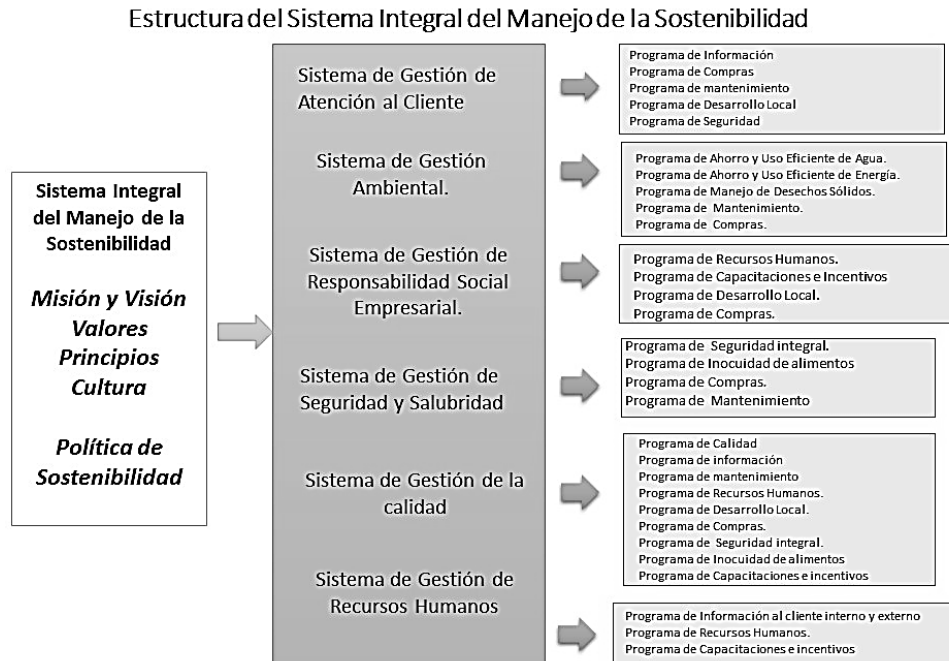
Estructura del Sistema Integral del Manejo de la Sostenibilidad

Sistema Integral del Manejo de la Sostenibilidad

Misión y Visión
Valores
Principios
Cultura

Política de Sostenibilidad

Sistema de Gestión de Atención al Cliente

Programa de Información
Programa de Compras
Programa de mantenimiento
Programa de Desarrollo Local
Programa de Seguridad

Sistema de Gestión Ambiental.

Programa de Ahorro y Uso Eficiente de Agua.
Programa de Ahorro y Uso Eficiente de Energía.
Programa de Manejo de Desechos Sólidos.
Programa de Mantenimiento.
Programa de Compras.

Sistema de Gestión de Responsabilidad Social Empresarial.

Programa de Recursos Humanos.
Programa de Capacitaciones e Incentivos
Programa de Desarrollo Local.
Programa de Compras.

Sistema de Gestión de Seguridad y Salubridad

Programa de Seguridad integral.
Programa de Inocuidad de alimentos
Programa de Compras.
Programa de Mantenimiento

Sistema de Gestión de la calidad

Programa de Calidad
Programa de información
Programa de mantenimiento
Programa de Recursos Humanos.
Programa de Desarrollo Local.
Programa de Compras.
Programa de Seguridad integral.
Programa de Inocuidad de alimentos
Programa de Capacitaciones e incentivos

Sistema de Gestión de Recursos Humanos

Programa de Información al cliente interno y externo
Programa de Recursos Humanos.
Programa de Capacitaciones e incentivos